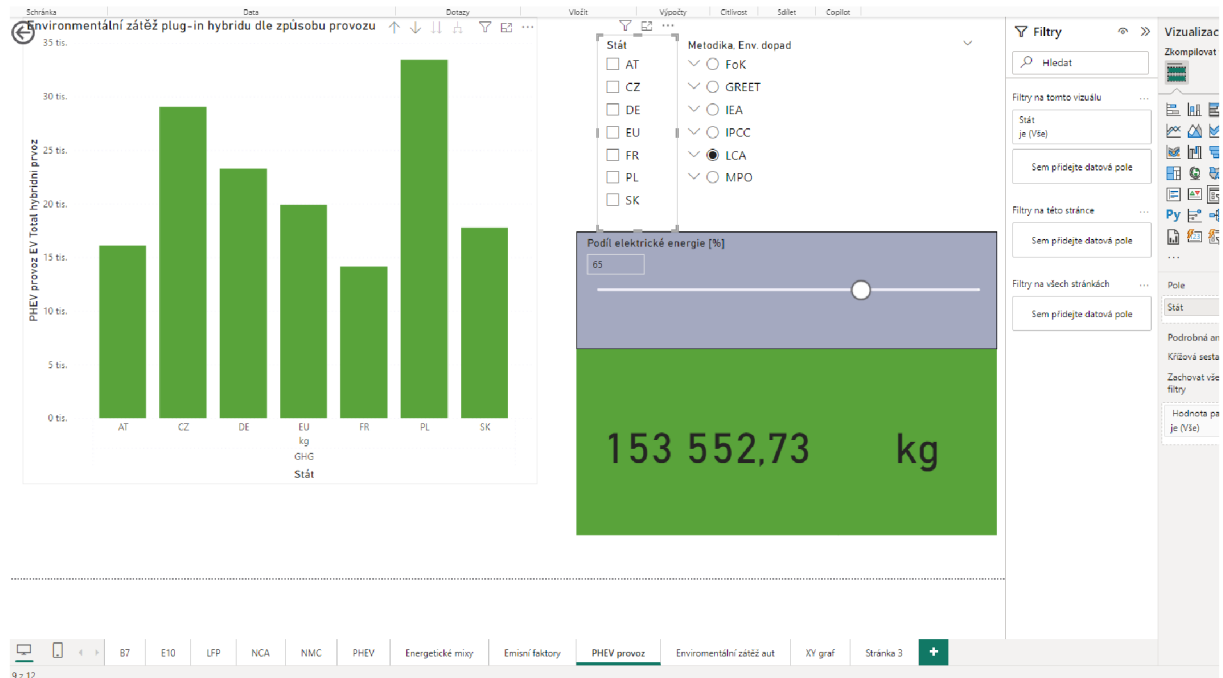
Schránka Data Dotazy Vložit Výpočty Citlivost Sdílet Copilot

Environmentální zátěž plug-in hybridu dle způsobu provozu

35 tis.
30 tis.
25 tis.
20 tis.
15 tis.
10 tis.
5 tis.
0 tis.

PHEV provoz EV Total hybridní provoz

AT CZ DE EU FR PL SK
kg
GHG
Stát

Stát
AT
CZ
DE
EU
FR
PL
SK

Metodika, Env. dopad
FoK
GREET
IEA
IPCC
LCA
MPO

Podíl elektrické energie [%]
65

153 552,73 kg

Filtry
Hledat
Filtry na tomto vizuálu
Stát
je (Vše)
Sem přidejte datová pole
Filtry na této stránce
Sem přidejte datová pole
Filtry na všech stránkách
Sem přidejte datová pole

Vizualizac
Zkompilovat
Py
Pole
Stát
Podrobná an
Křížová sesta
Zachovat vše
filtry
Hodnota pa
je (Vše)

B7 E10 LFP NCA NMC PHEV Energetické mixy Emisní faktory PHEV provoz Enviromentální zátěž aut XY graf Stránka 3 +

9 z 12